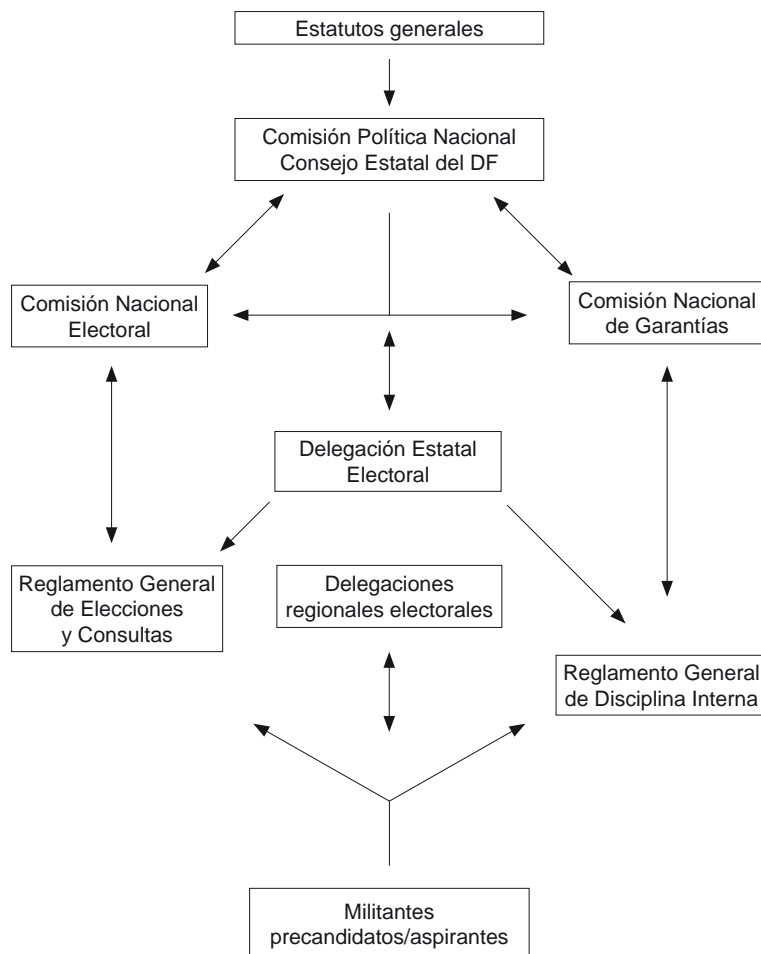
Estatutos generales

Comisión Política Nacional
Consejo Estatal del DF

Comisión Nacional
Electoral

Comisión Nacional
de Garantías

Delegación Estatal
Electoral

Reglamento General
de Elecciones
y Consultas

Delegaciones
regionales electorales

Reglamento General
de Disciplina Interna

Militantes
precandidatos/aspirantes